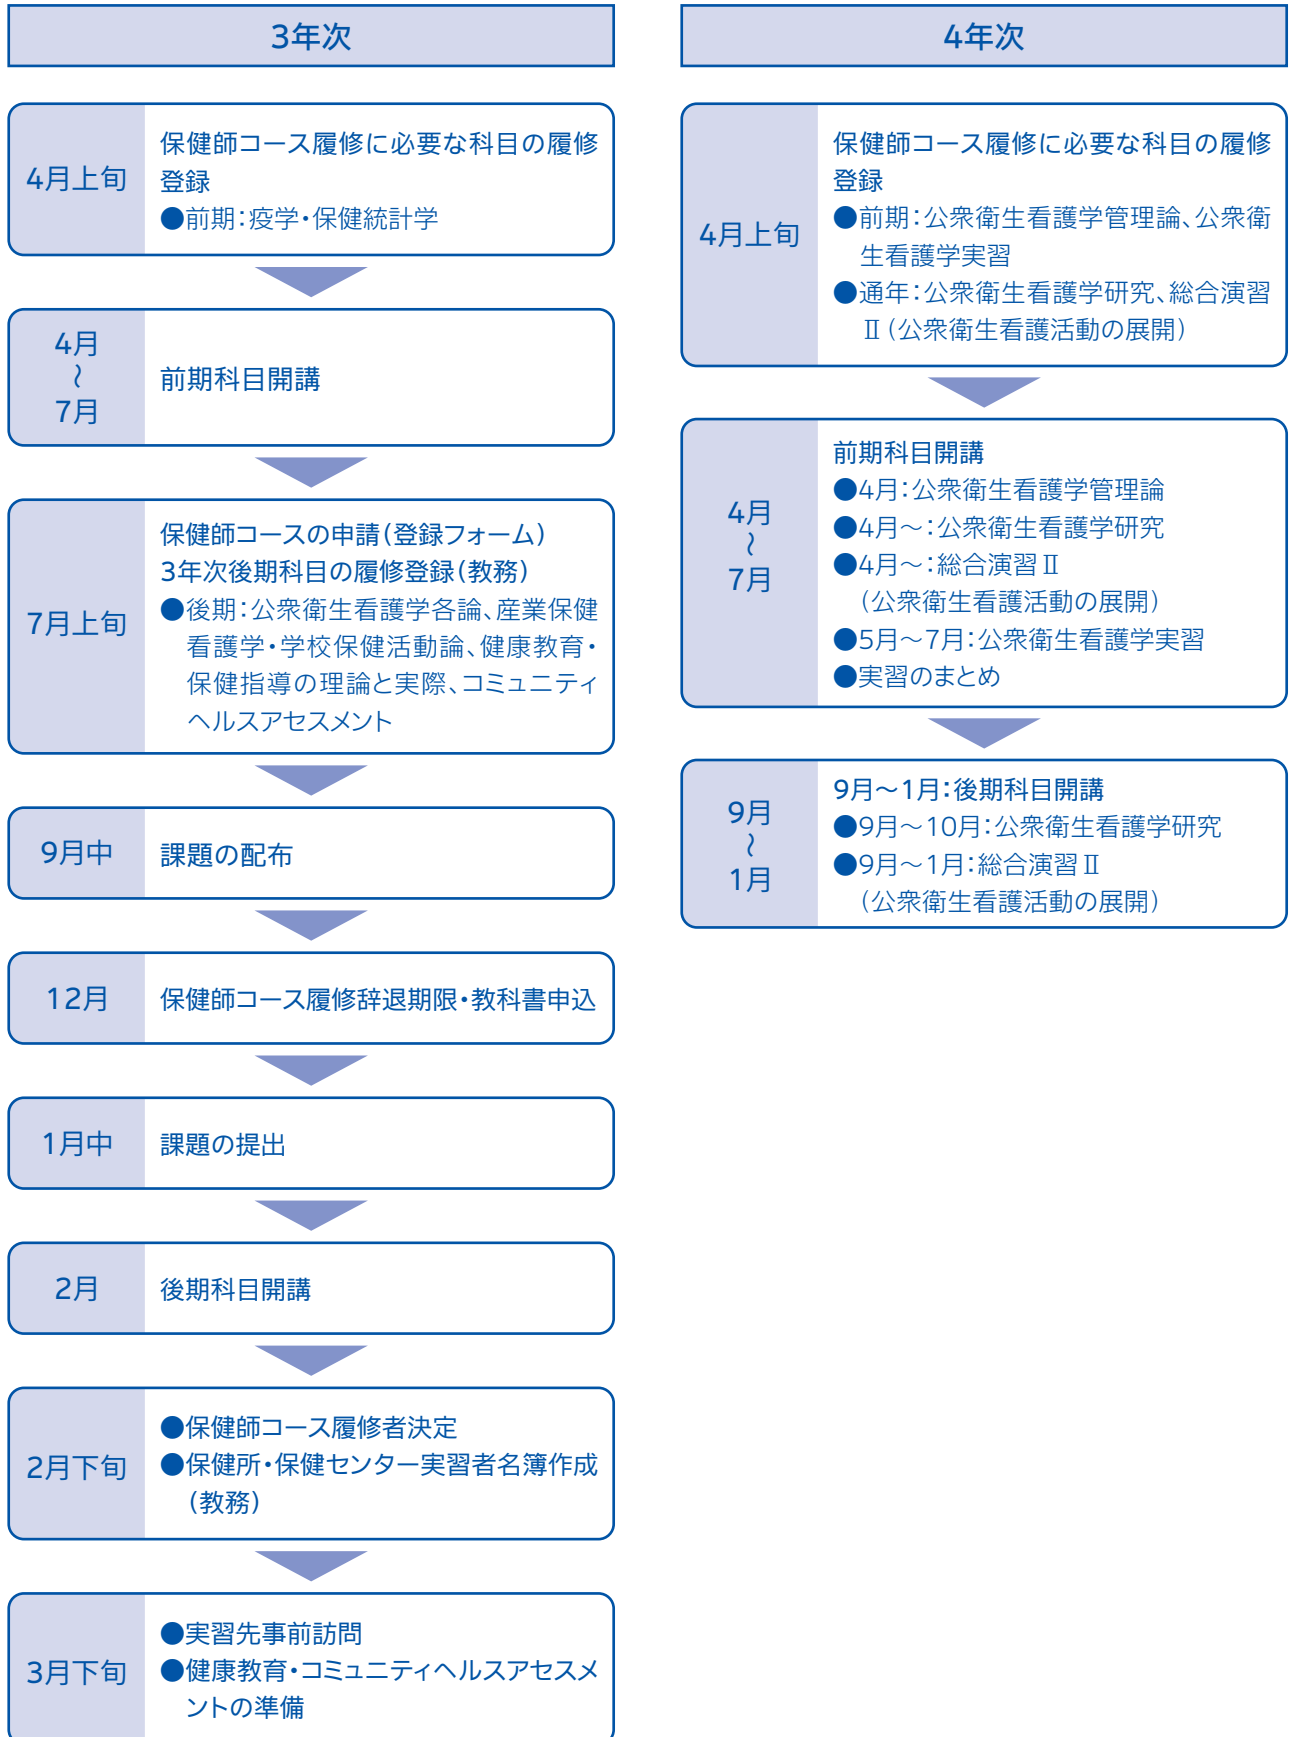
3年次

4月上旬
保健師コース履修に必要な科目の履修登録
●前期：疫学・保健統計学

4月
〜
7月
前期科目開講

7月上旬
保健師コースの申請（登録フォーム）
3年次後期科目の履修登録（教務）
●後期：公衆衛生看護学各論、産業保健看護学・学校保健活動論、健康教育・保健指導の理論と実際、コミュニティヘルスアセスメント

9月中
課題の配布

12月
保健師コース履修辞退期限・教科書申込

1月中
課題の提出

2月
後期科目開講

2月下旬
●保健師コース履修者決定
●保健所・保健センター実習者名簿作成（教務）

3月下旬
●実習先事前訪問
●健康教育・コミュニティヘルスアセスメントの準備

4年次

4月上旬
保健師コース履修に必要な科目の履修登録
●前期：公衆衛生看護学管理論、公衆衛生看護学実習
●通年：公衆衛生看護学研究、総合演習Ⅱ（公衆衛生看護活動の展開）

4月
〜
7月
前期科目開講
●4月：公衆衛生看護学管理論
●4月〜：公衆衛生看護学研究
●4月〜：総合演習Ⅱ（公衆衛生看護活動の展開）
●5月〜7月：公衆衛生看護学実習
●実習のまとめ

9月
〜
1月
9月〜1月：後期科目開講
●9月〜10月：公衆衛生看護学研究
●9月〜1月：総合演習Ⅱ（公衆衛生看護活動の展開）